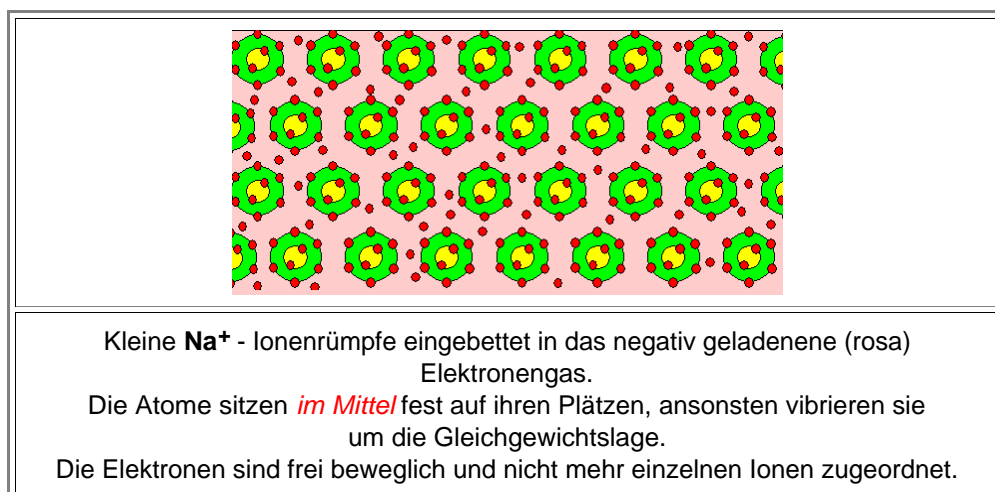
Kleine **Na⁺** - Ionenrümpfe eingebettet in das negativ geladenene (rosa) Elektronengas.
Die Atome sitzen *im Mittel* fest auf ihren Plätzen, ansonsten vibrieren sie um die Gleichgewichtslage.
Die Elektronen sind frei beweglich und nicht mehr einzelnen Ionen zugeordnet.